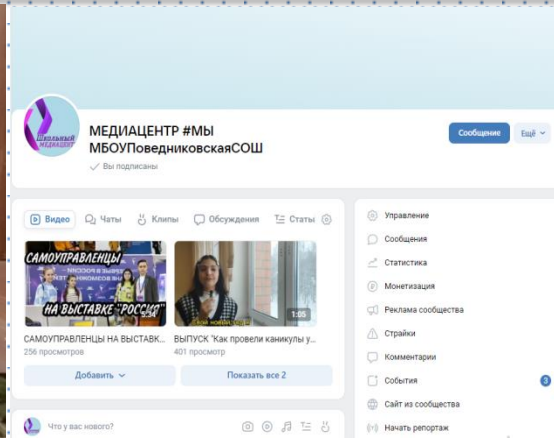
Школьный медиацентр

МЕДИАЦЕНТР #МЫ МБОУПоведниковскаяСОШ

Вы подписаны

Сообщение

Ещё

Видео
Чаты
Клипы
Обсуждения
Статьи

САМОУПРАВЛЕНЦЫ
НА ВЫСТАВКЕ "РОССИЯ"

1:05

САМОУПРАВЛЕНЦЫ НА ВЫСТАВК...
256 просмотров

ВЫПУСК "Как провели каникулы у...
401 просмотр

Добавить

Показать все 2

Что у вас нового?

Управление
Сообщения
Статистика
Монетизация
Реклама сообщества
Страйки
Комментарии
События 3
Сайт из сообщества
Начать репортаж